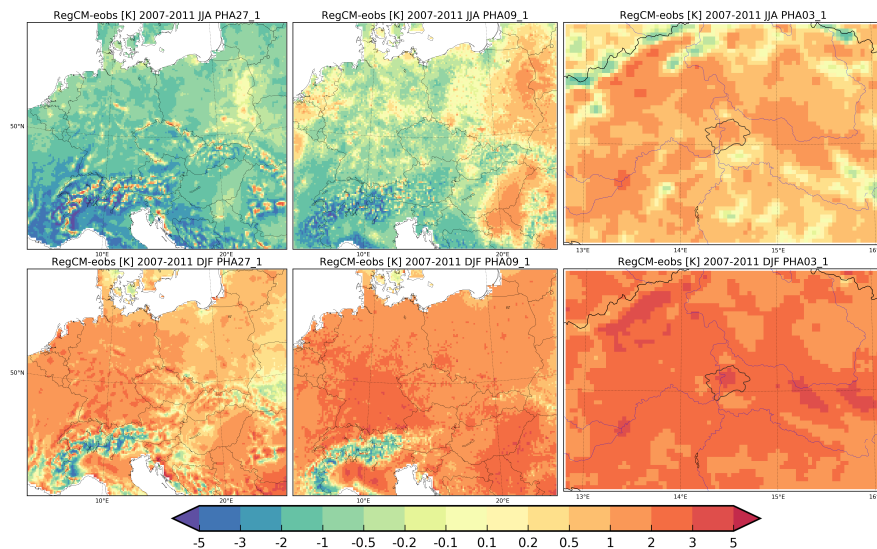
RegCM-eobs [K] 2007-2011 JJA PHA27_1

RegCM-eobs [K] 2007-2011 JJA PHA09_1

RegCM-eobs [K] 2007-2011 JJA PHA03_1

50°N

10°E

10°E

20°E

20°E

13°E

14°E

15°E

16

RegCM-eobs [K] 2007-2011 DJF PHA27_1

RegCM-eobs [K] 2007-2011 DJF PHA09_1

RegCM-eobs [K] 2007-2011 DJF PHA03_1

50°N

10°E

20°E

10°E

20°E

13°E

14°E

15°E

16

-5 -3 -2 -1 -0.5 -0.2 -0.1 0.1 0.2 0.5 1 2 3 5